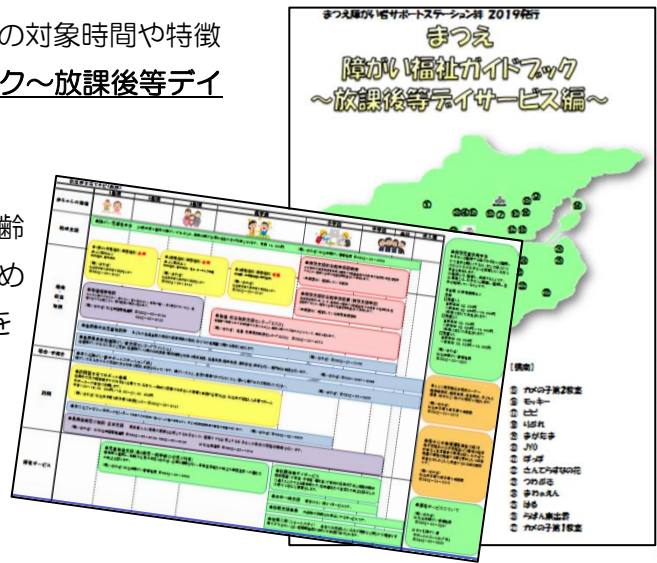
の対象時間や特徴
ク〜放課後等デイ

齢
め
き

まつえ障がい者サポートステーション絆 2019発行
まつえ
障がい福祉ガイドブック
〜放課後等デイサービス編〜

【凡例】
① カメの子第2教室
② モッキー
③ ピピ
④ りぼれ
⑤ まが玉子
⑥ JYO
⑦ ぎっぷ
⑧ さんたうぽぽの花
⑨ つわぶき
⑩ まわるえん
⑪ はる
⑫ アっさん楽生会
⑬ カメの子第1教室

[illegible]